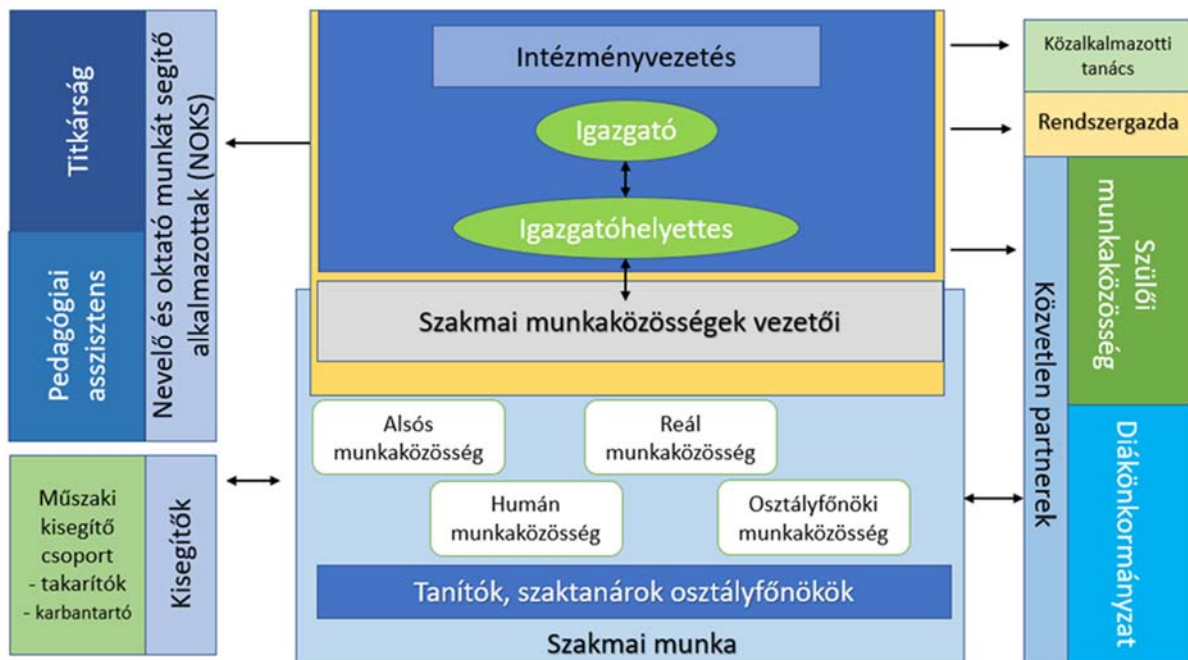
Titkárság

Pedagógiai asszisztens

Nevelő és oktató munkát segítő alkalmazottak (NOKS)

Műszaki kisegítő csoport
- takarítók
- karbantartó

Kisegítők

Intézményvezetés

Igazgató

Igazgatóhelyettes

Szakmai munkaközösségek vezetői

Alsós munkaközösség

Reál munkaközösség

Humán munkaközösség

Osztályfőnöki munkaközösség

Tanítók, szaktanárok osztályfőnökök

Szakmai munka

Közalkalmazotti tanács

Rendszergazda

Közvetlen partnerek

Szülői munkaközösség

Diákönkormányzat